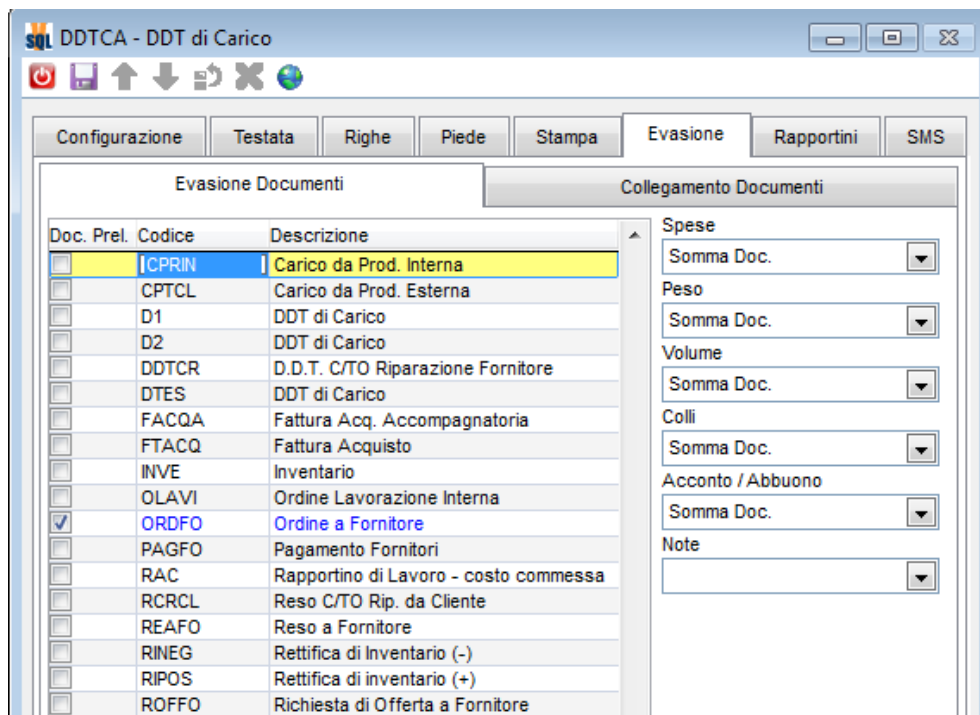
SQL DDTCA - DDT di Carico

Configurazione | Testata | Righe | Piede | Stampa | Evasione | Rapportini | SMS

Evasione Documenti | Collegamento Documenti

| Doc. Prel. | Codice | Descrizione |
|---|---|---|
| | CPRIN | Carico da Prod. Interna |
| | CPTCL | Carico da Prod. Esterna |
| | D1 | DDT di Carico |
| | D2 | DDT di Carico |
| | DDTCR | D.D.T. C/TO Riparazione Fornitore |
| | DTES | DDT di Carico |
| | FACQA | Fattura Acq. Accompagnatoria |
| | FTACQ | Fattura Acquisto |
| | INVE | Inventario |
| | OLAVI | Ordine Lavorazione Interna |
| ☑ | ORDFO | Ordine a Fornitore |
| | PAGFO | Pagamento Fornitori |
| | RAC | Rapportino di Lavoro - costo commessa |
| | RCRCL | Reso C/TO Rip. da Cliente |
| | REAFO | Reso a Fornitore |
| | RINEG | Rettifica di Inventario (-) |
| | RIPOS | Rettifica di inventario (+) |
| | ROFFO | Richiesta di Offerta a Fornitore |

Spese
Somma Doc.
Peso
Somma Doc.
Volume
Somma Doc.
Colli
Somma Doc.
Acconto / Abbuono
Somma Doc.
Note